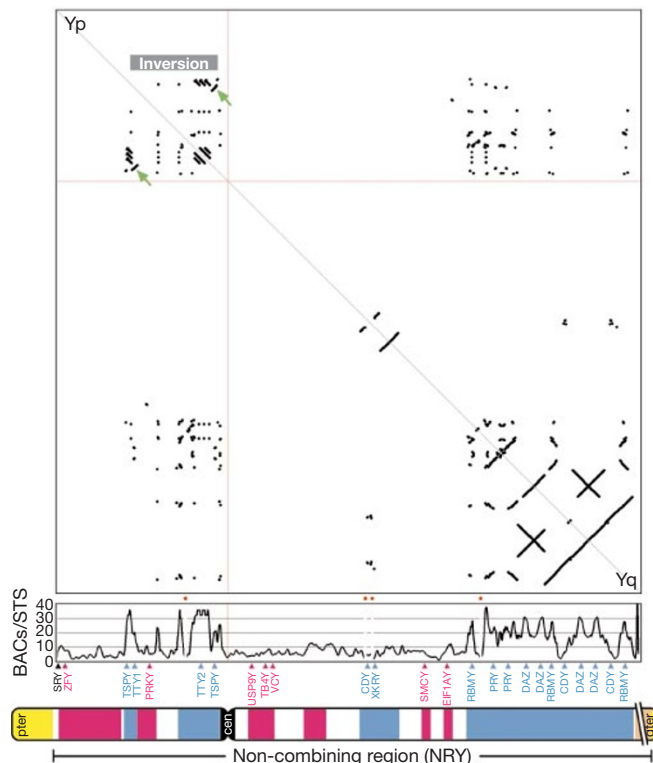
Yp

Inversion

Yq

BACs/STS
40
30
20
10
0

SRY
ZFY
TSPY
TTY1
PRKY
TTY2
TSPY
USP9Y
TB4Y
VCY
CDY
XKRY
SMCY
EIF1AY
RBMY
PRY
PRY
DAZ
DAZ
RBMY
CDY
DAZ
DAZ
CDY
RBMY

pter
cen
qter

Non-combining region (NRY)